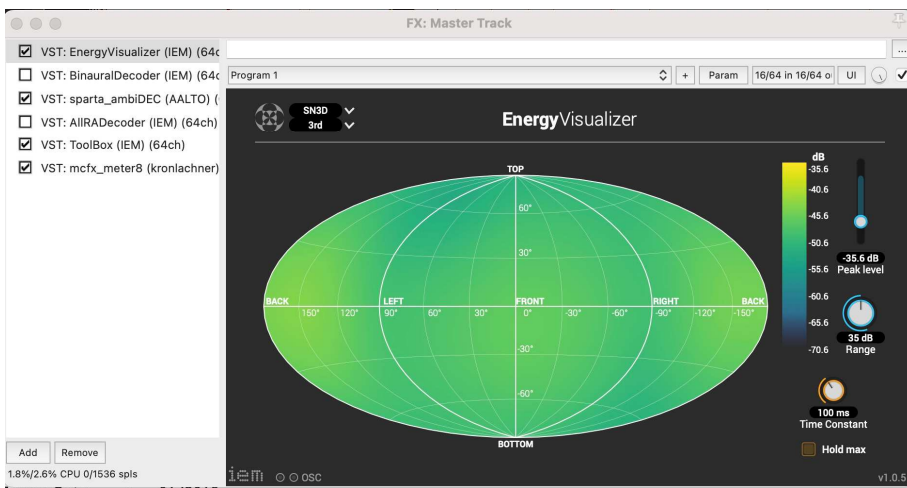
FX: Master Track

VST: EnergyVisualizer (IEM) (64c
VST: BinauralDecoder (IEM) (64c
VST: sparta_ambiDEC (AALTO) (
VST: AllRADecoder (IEM) (64ch)
VST: ToolBox (IEM) (64ch)
VST: mcfx_meter8 (kronlachner)

Add Remove
1.8%/2.6% CPU 0/1536 spls

...
Program 1
+ Param 16/64 in 16/64 o UI

SN3D
3rd
EnergyVisualizer

TOP
60°
30°
BACK 150° 120° LEFT 90° 60° 30° FRONT 0° -30° -60° RIGHT -90° -120° BACK -150°
-30°
-60°
BOTTOM

dB
-35.6
-40.6
-45.6
-50.6
-55.6
-60.6
-65.6
-70.6

-35.6 dB
Peak level
35 dB
Range
100 ms
Time Constant
Hold max

iem OSC
v1.0.5